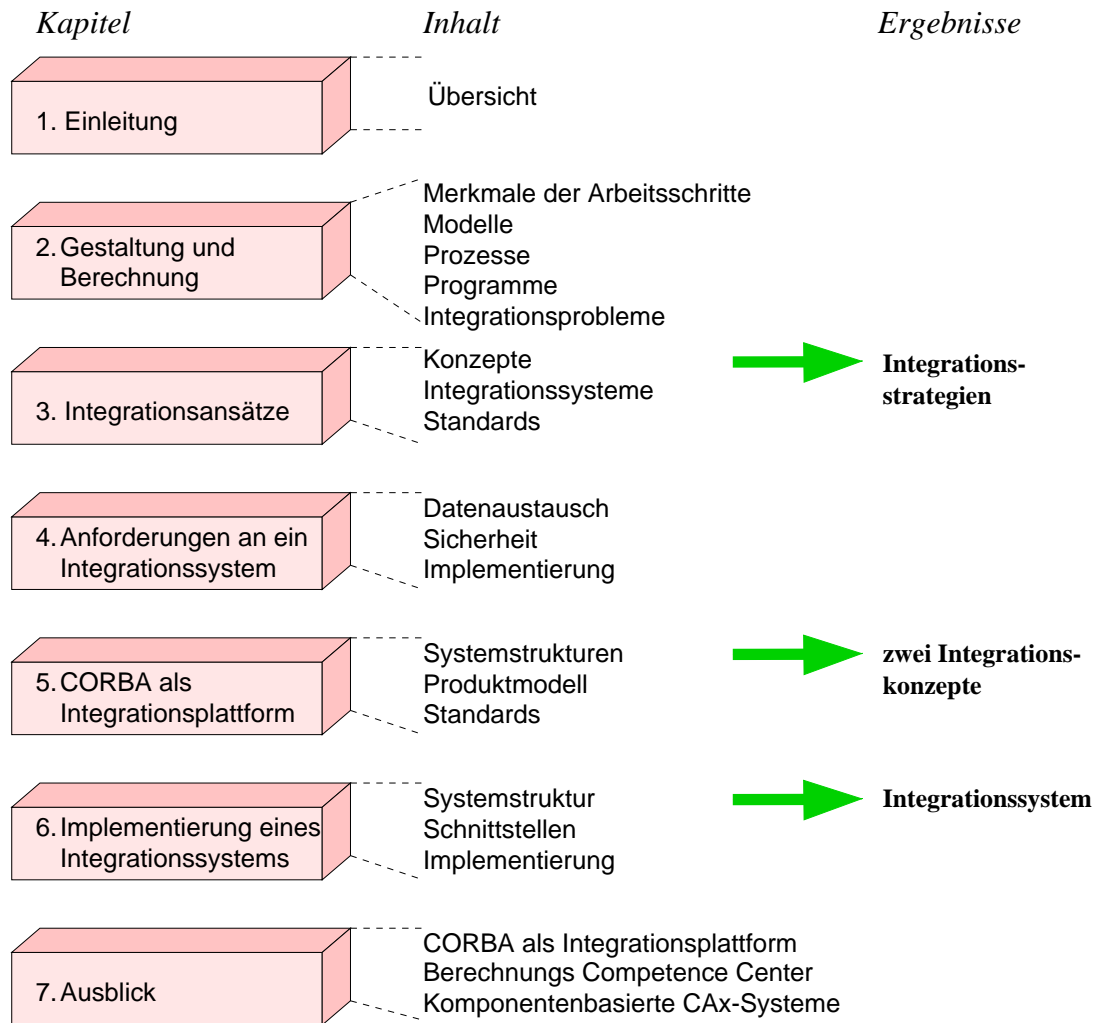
Kapitel

Inhalt

Ergebnisse

1. Einleitung

Übersicht

2. Gestaltung und Berechnung

Merkmale der Arbeitsschritte
Modelle
Prozesse
Programme
Integrationsprobleme

3. Integrationsansätze

Konzepte
Integrationssysteme
Standards

Integrationsstrategien

4. Anforderungen an ein Integrationssystem

Datenaustausch
Sicherheit
Implementierung

5. CORBA als Integrationsplattform

Systemstrukturen
Produktmodell
Standards

zwei Integrationskonzepte

6. Implementierung eines Integrationssystems

Systemstruktur
Schnittstellen
Implementierung

Integrationssystem

7. Ausblick

CORBA als Integrationsplattform
Berechnungs Competence Center
Komponentenbasierte CAx-Systeme